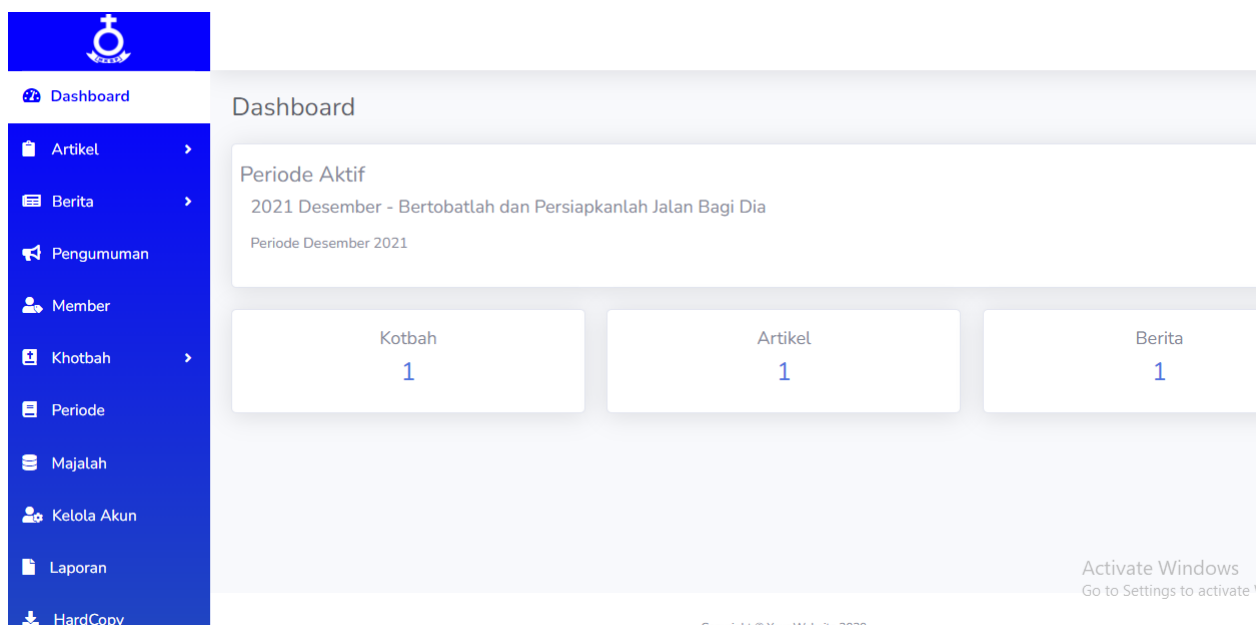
Dashboard

Artikel

Berita

Pengumuman

Member

Khotbah

Periode

Majalah

Kelola Akun

Laporan

HardCopy

Dashboard

Periode Aktif

2021 Desember - Bertobatlah dan Persiapkanlah Jalan Bagi Dia

Periode Desember 2021

Kotbah
1

Artikel
1

Berita
1

Activate Windows
Go to Settings to activate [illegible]

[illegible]